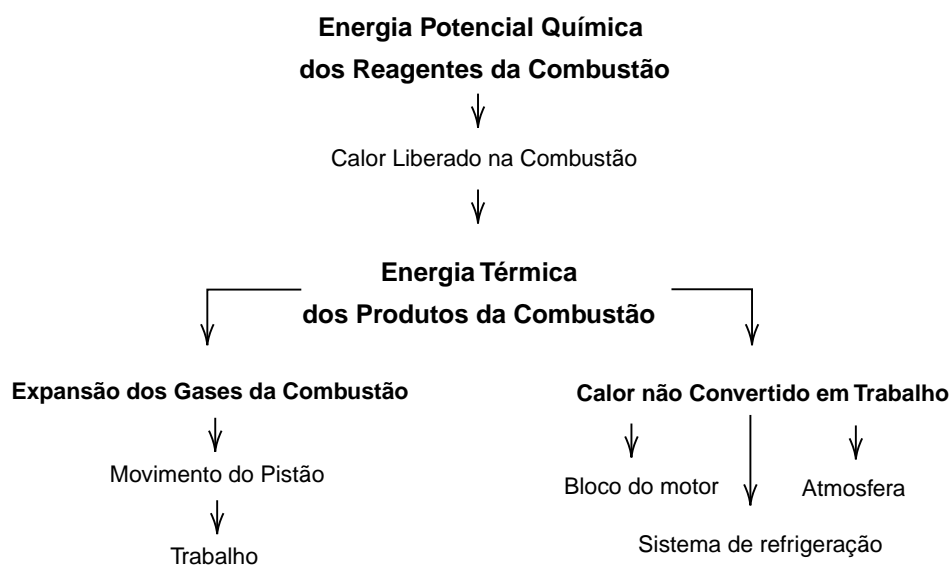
Energia Potencial Química
dos Reagentes da Combustão

Calor Liberado na Combustão

Energia Térmica
dos Produtos da Combustão

Expansão dos Gases da Combustão

Movimento do Pistão

Trabalho

Calor não Convertido em Trabalho

Bloco do motor

Atmosfera

Sistema de refrigeração